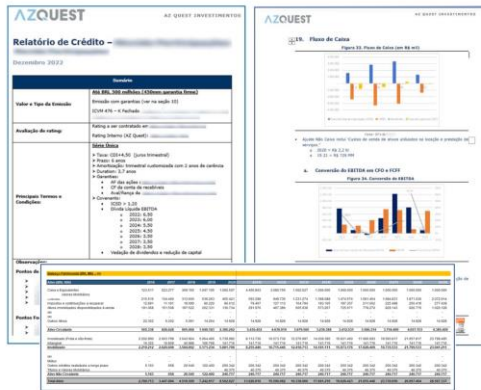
AZQUEST

AZ QUEST INVESTIMENTOS

Relatório de Crédito – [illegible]

Dezembro 2022

Sumário

Valor e Tipo da Emissão

R$ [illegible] milhões (450mm garantia firme)

Emissão com garantias (ver na seção 10)

ICVM 476 – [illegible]

Avaliação de rating:

Rating a ser contratado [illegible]

Rating Interno (AZ Quest): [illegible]

Principais Termos e Condições:

Série Única

Taxa: CDI+4,50 (juros trimestral)

Prazo: 5 anos

Amortização: trimestral customizada com 2 anos de carência

Duration: 3,7 anos

Garantias:

AF das ações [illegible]

CF de conta de recebíveis

Aval/Fiança de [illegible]

Covenants:

ICSD > 1,20

Dívida Líquida/EBITDA

2022: 6,50

2023: 6,00

2024: 5,00

2025: 4,50

2026: 3,50

2027: 3,00

Vedação de dividendos e redução de capital

Observações

Pontos de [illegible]

Pontos Fr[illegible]

AZQUEST

AZ QUEST INVESTIMENTOS

19. Fluxo de Caixa

Figura 33. Fluxo de Caixa (em R$ mil)

Figura 34. Conversão do EBITDA

a. Conversão do EBITDA em CFO e FCFF

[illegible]